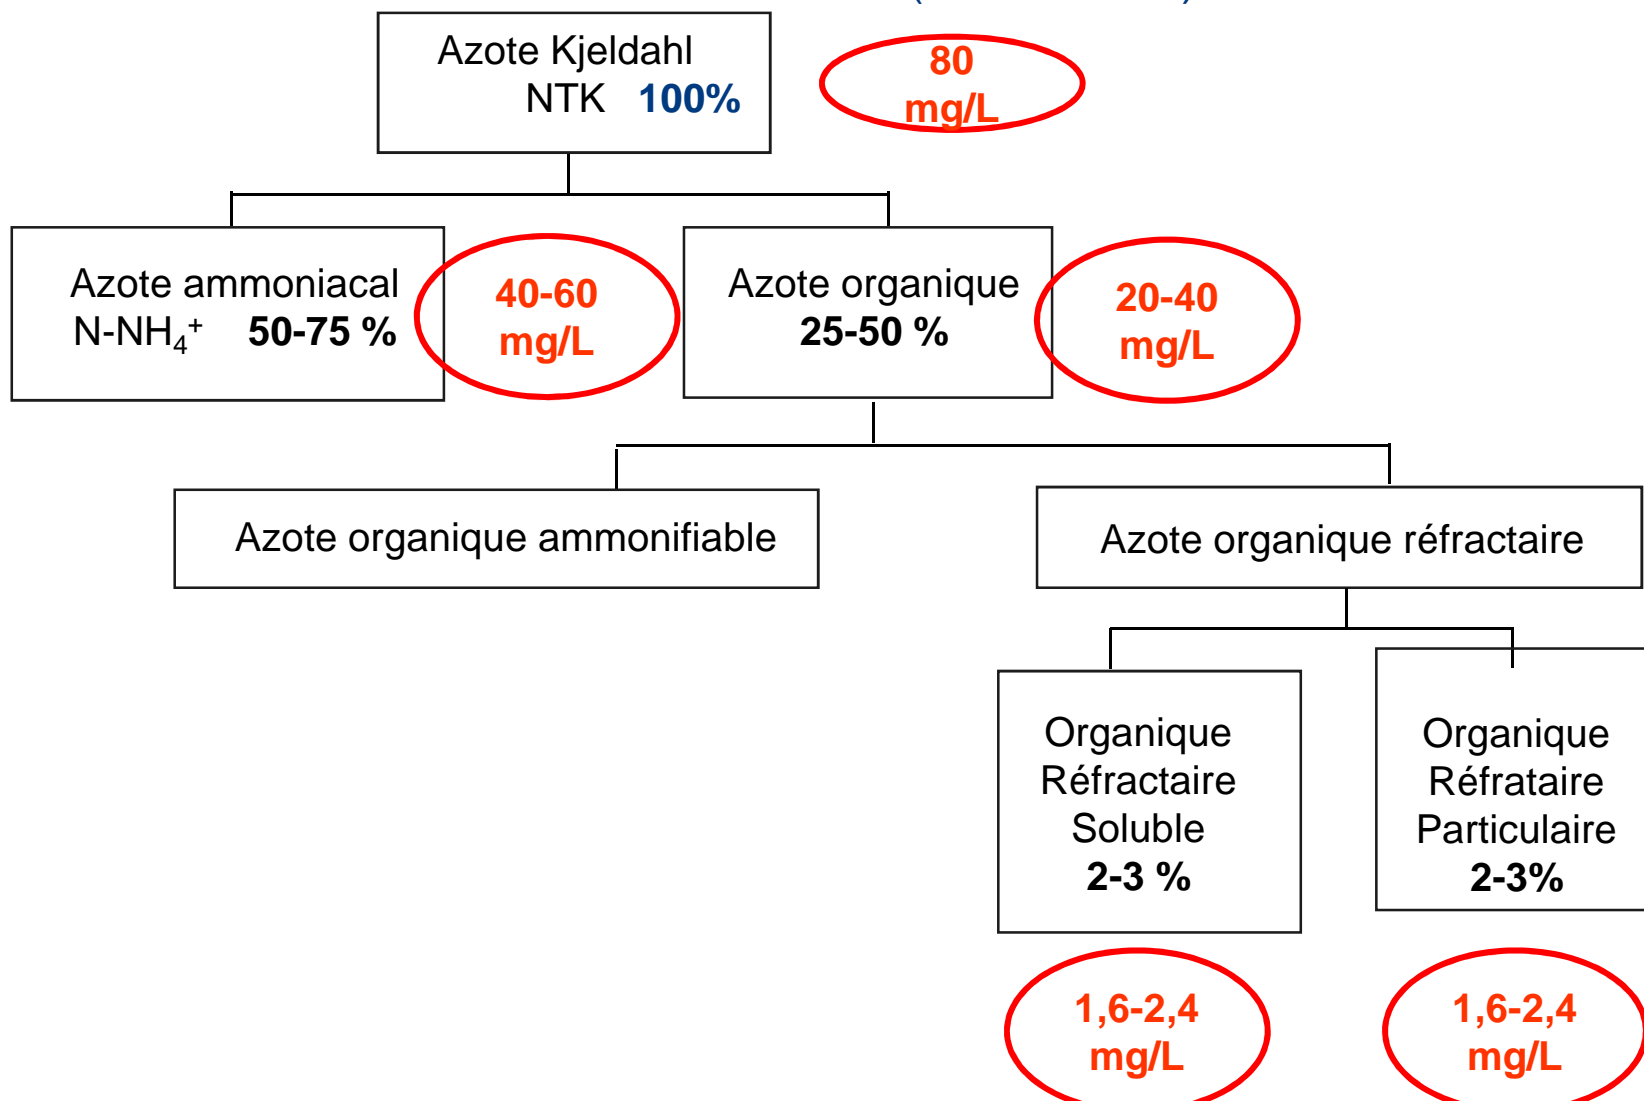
Azote Kjeldahl NTK 100%

80 mg/L

Azote ammoniacal $N\text{-}NH_4^+$ 50-75 %

40-60 mg/L

Azote organique 25-50 %

20-40 mg/L

Azote organique ammonifiable

Azote organique réfractaire

Organique Réfractaire Soluble 2-3 %

Organique Réfrataire Particulaire 2-3%

1,6-2,4 mg/L

1,6-2,4 mg/L